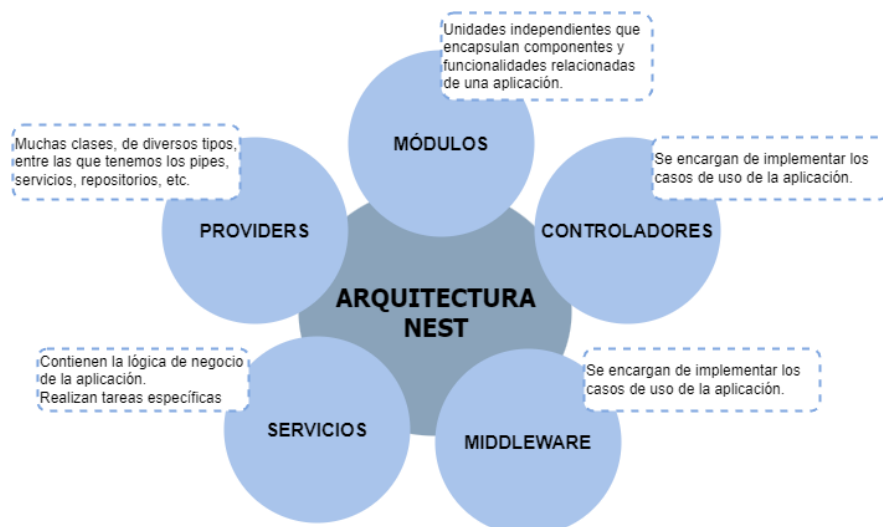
Unidades independientes que encapsulan componentes y funcionalidades relacionadas de una aplicación.

MÓDULOS

Muchas clases, de diversos tipos, entre las que tenemos los pipes, servicios, repositorios, etc.

PROVIDERS

Se encargan de implementar los casos de uso de la aplicación.

CONTROLADORES

ARQUITECTURA NEST

Contienen la lógica de negocio de la aplicación.
Realizan tareas específicas

SERVICIOS

Se encargan de implementar los casos de uso de la aplicación.

MIDDLEWARE